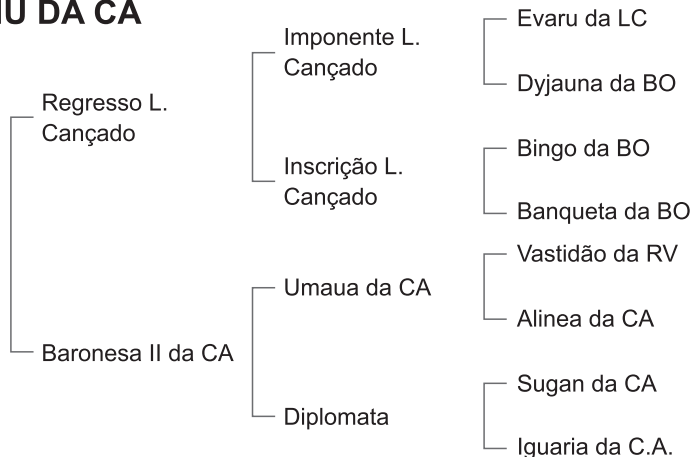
IU DA CA

Regresso L. Cançado

Imponente L. Cançado

Evaru da LC

Dyjauna da BO

Inscrição L. Cançado

Bingo da BO

Banqueta da BO

Baronesa II da CA

Umaua da CA

Vastidão da RV

Alinea da CA

Diplomata

Sugan da CA

Iguaria da C.A.